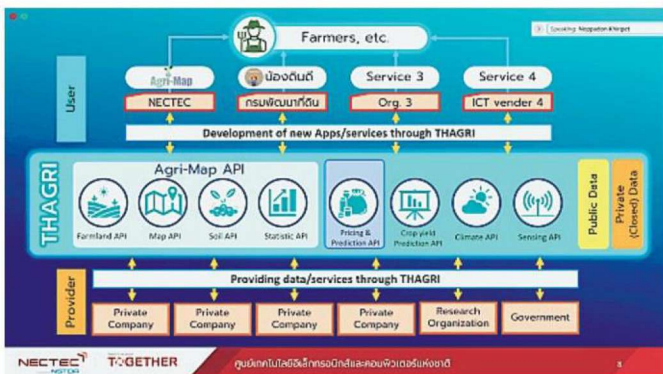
Speaking: Nopparat Khamnet

Farmers, etc.

User

Agri-Map

น้องดินดี

Service 3

Service 4

NECTEC

กรมพัฒนาที่ดิน

Org. 3

ICT vender 4

Development of new Apps/services through THAGRI

THAGRI

Agri-Map API

Farmland API

Map API

Soil API

Statistic API

Pricing & Prediction API

Crop yield Prediction API

Climate API

Sensing API

Public Data

Private (Closed) Data

Provider

Providing data/services through THAGRI

Private Company

Private Company

Private Company

Private Company

Research Organization

Government

NECTEC NSTDA

TOGETHER

ศูนย์เทคโนโลยีอิเล็กทรอนิกส์และคอมพิวเตอร์แห่งชาติ

8